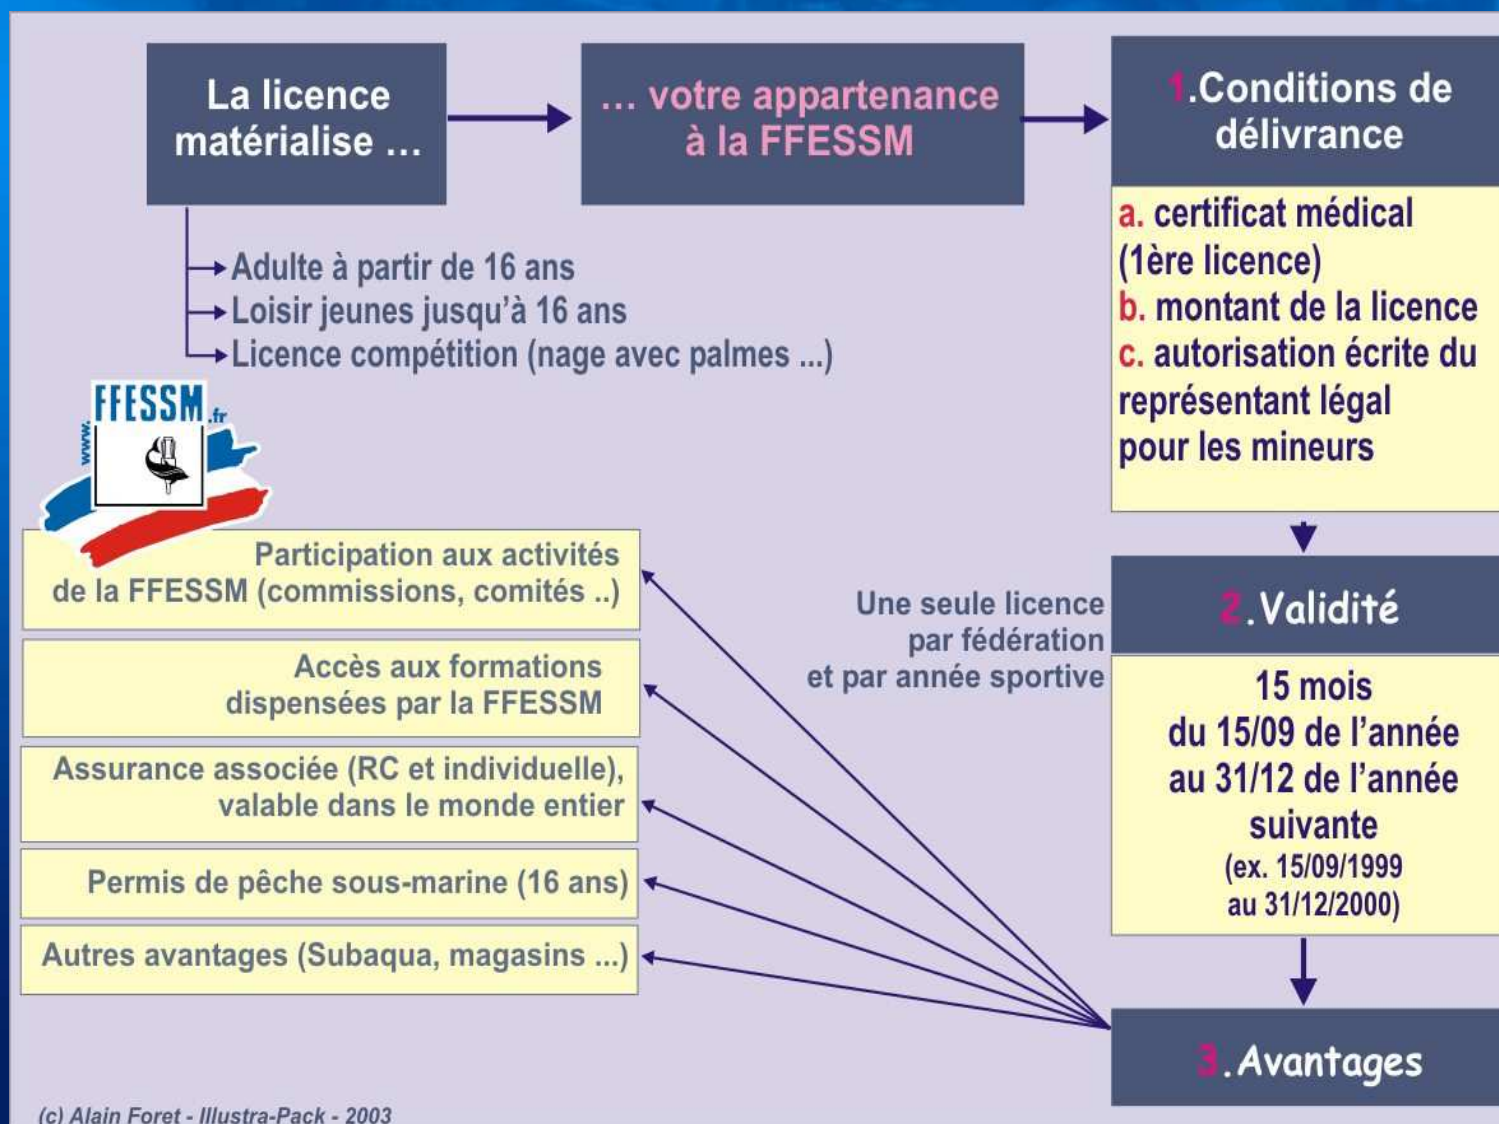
La licence matérialise …

… votre appartenance à la FFESSM

1.Conditions de délivrance

a. certificat médical (1ère licence)
b. montant de la licence
c. autorisation écrite du représentant légal pour les mineurs

Adulte à partir de 16 ans
Loisir jeunes jusqu'à 16 ans
Licence compétition (nage avec palmes ...)

www.FFESSM.fr

Participation aux activités de la FFESSM (commissions, comités ..)

Accès aux formations dispensées par la FFESSM

Assurance associée (RC et individuelle), valable dans le monde entier

Permis de pêche sous-marine (16 ans)

Autres avantages (Subaqua, magasins ...)

Une seule licence par fédération et par année sportive

2.Validité

15 mois du 15/09 de l'année au 31/12 de l'année suivante
(ex. 15/09/1999 au 31/12/2000)

3.Avantages

(c) Alain Foret - Illustra-Pack - 2003